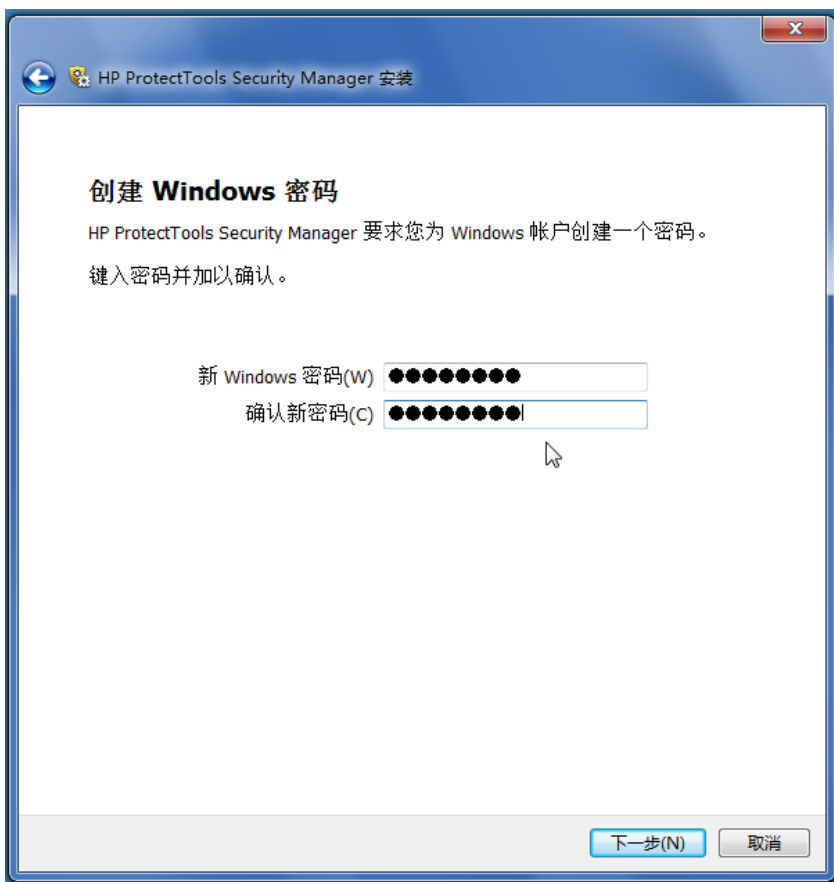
HP ProtectTools Security Manager 安装

创建 Windows 密码

HP ProtectTools Security Manager 要求您为 Windows 帐户创建一个密码。

键入密码并加以确认。

新 Windows 密码(W) ●●●●●●●●

确认新密码(C) ●●●●●●●●

下一步(N) 取消